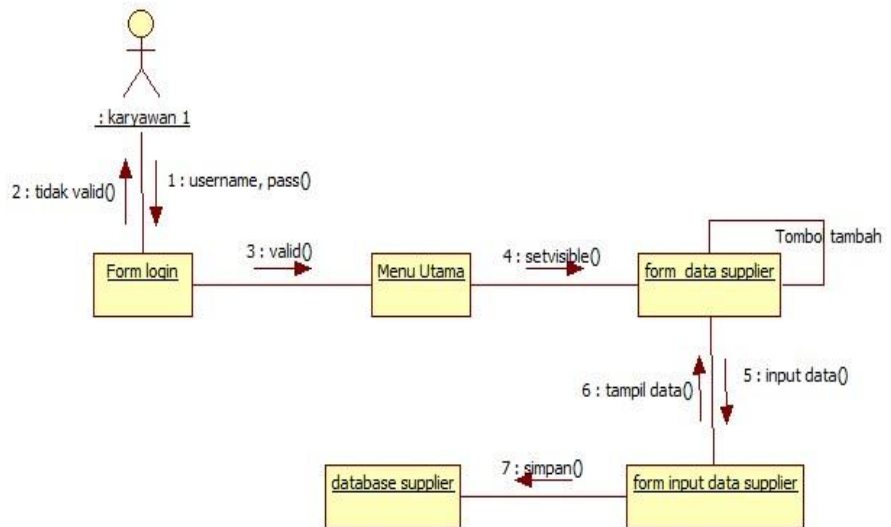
: karyawan 1

2 : tidak valid()

1 : username, pass()

Form login

3 : valid()

Menu Utama

4 : setvisible()

form data supplier

Tombol tambah

6 : tampil data()

5 : input data()

database supplier

7 : simpan()

form input data supplier